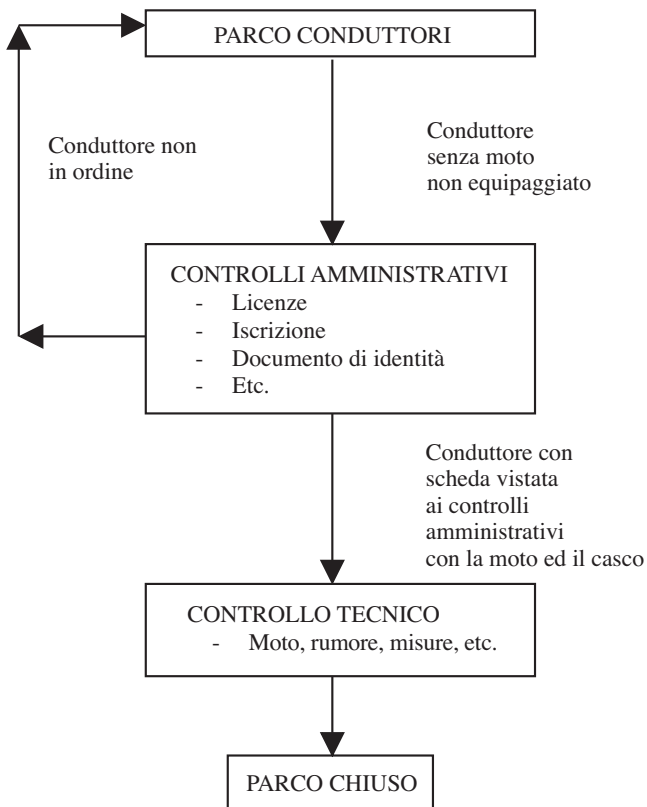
PARCO CONDUTTORI

Conduttore non in ordine

Conduttore senza moto non equipaggiato

CONTROLLI AMMINISTRATIVI
- Licenze
- Iscrizione
- Documento di identità
- Etc.

Conduttore con scheda vistata ai controlli amministrativi con la moto ed il casco

CONTROLLO TECNICO
- Moto, rumore, misure, etc.

PARCO CHIUSO